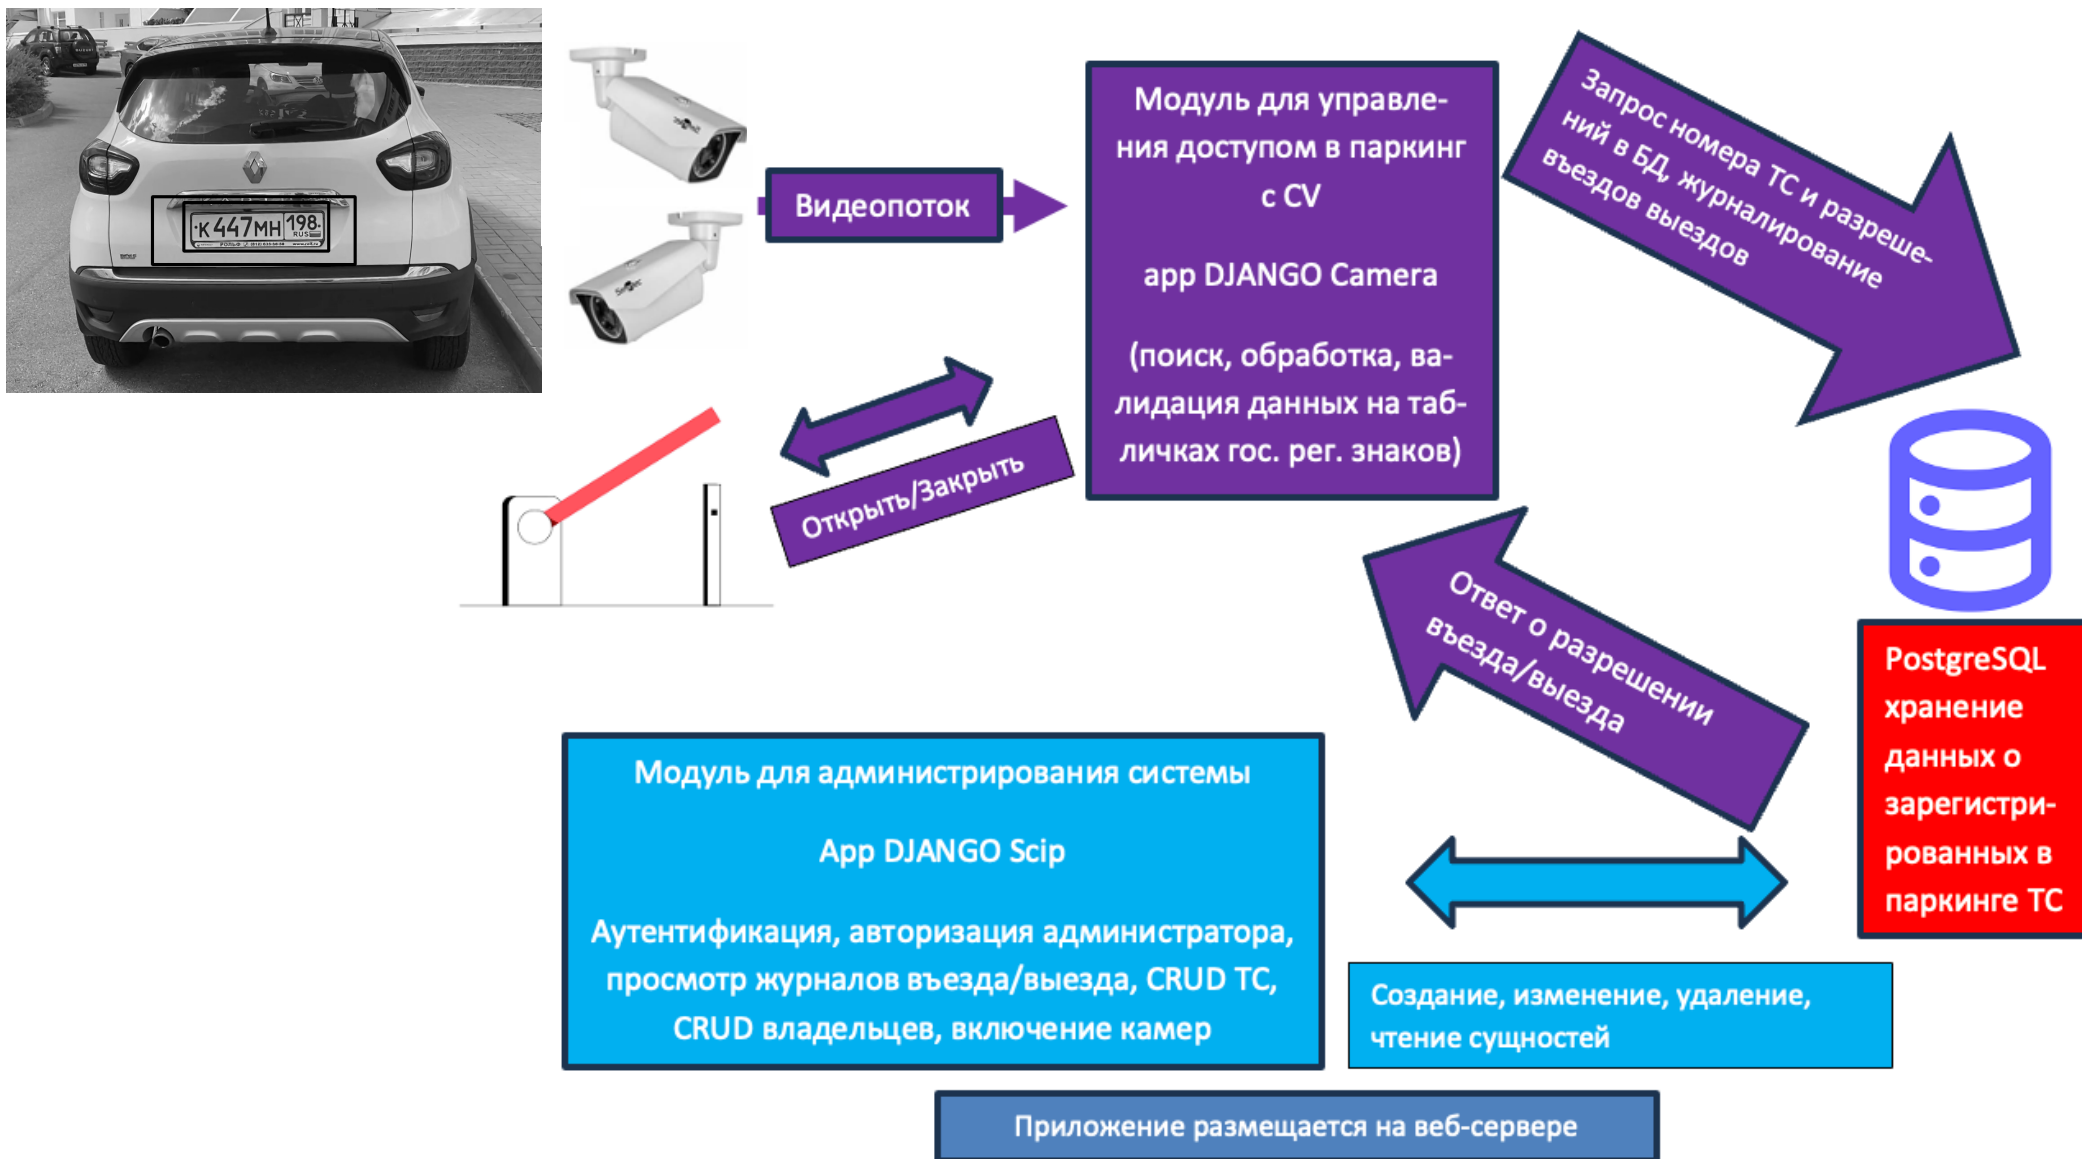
К 447 МН 198 RUS

Видеопоток

Модуль для управления доступом в паркинг с CV

app DJANGO Camera

(поиск, обработка, валидация данных на табличках гос. рег. знаков)

Запрос номера ТС и разрешений в БД, журналирование въездов выездов

Открыть/Закрыть

Ответ о разрешении въезда/выезда

PostgreSQL хранение данных о зарегистрированных в паркинге ТС

Модуль для администрирования системы

App DJANGO Scip

Аутентификация, авторизация администратора, просмотр журналов въезда/выезда, CRUD ТС, CRUD владельцев, включение камер

Создание, изменение, удаление, чтение сущностей

Приложение размещается на веб-сервере